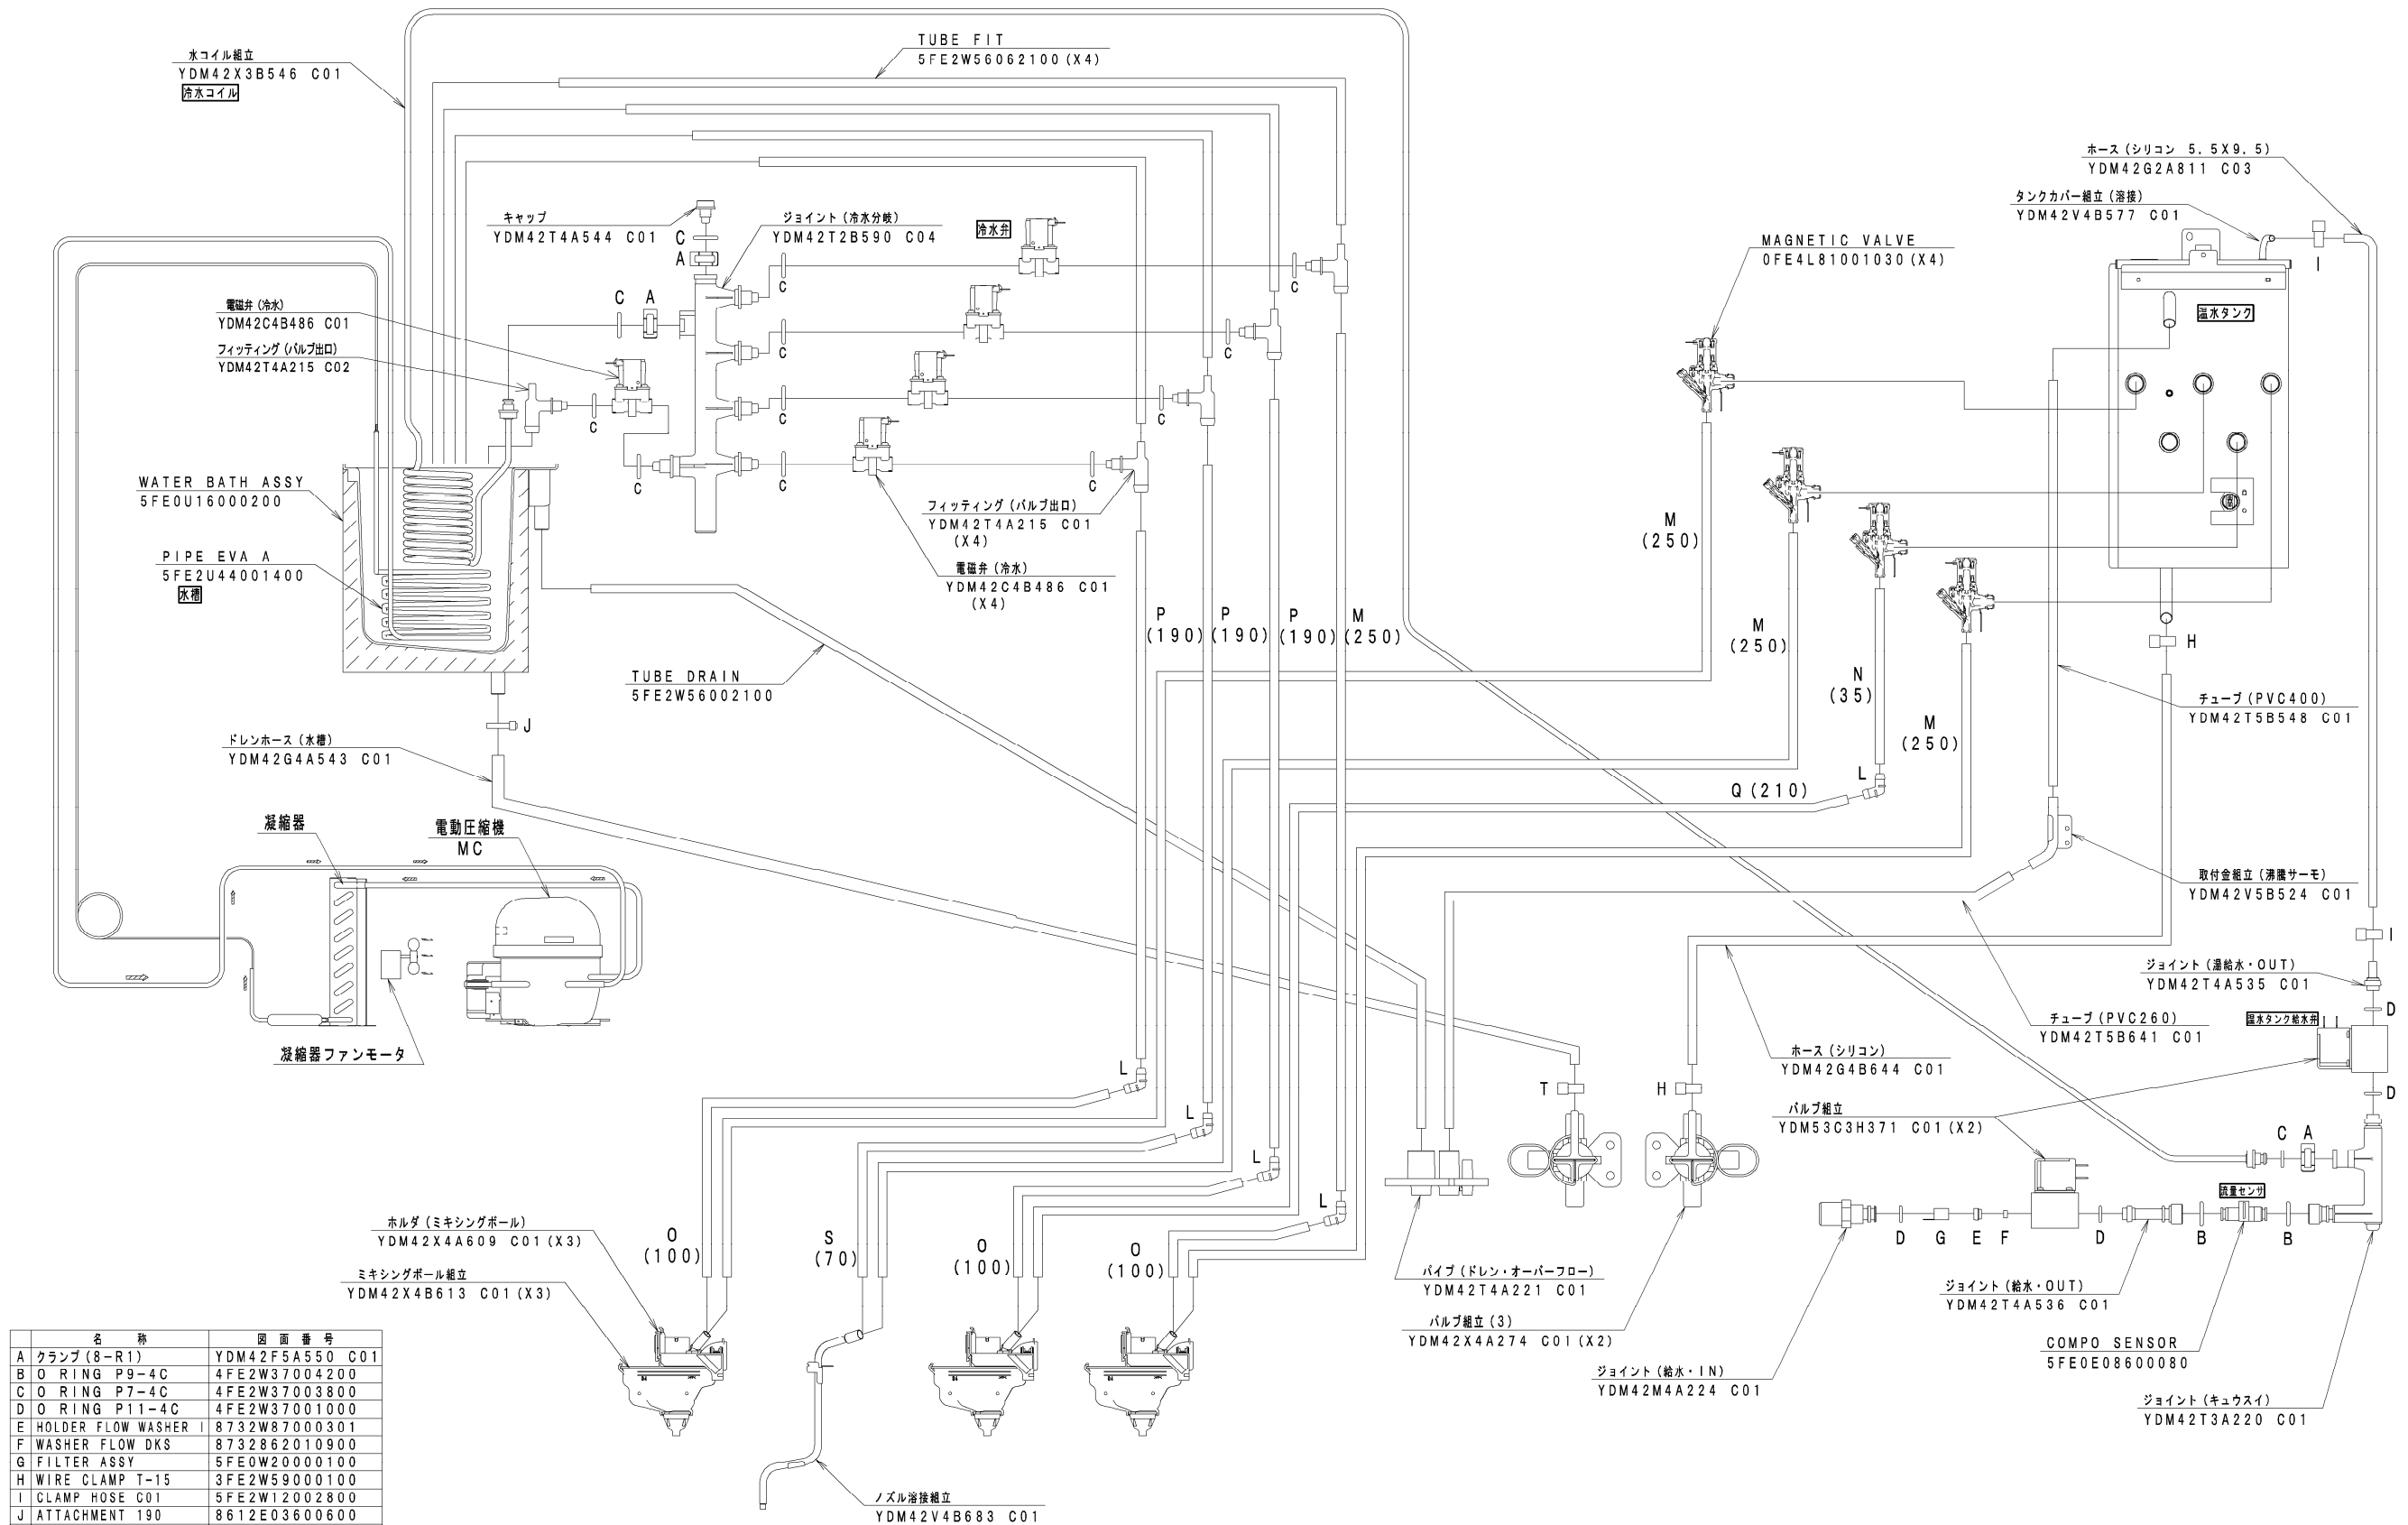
水コイル組立
YDM42X3B546 C01
冷水コイル

TUBE FIT
5FE2W56062100(X4)

キャップ
YDM42T4A544 C01

ジョイント(冷水分岐)
YDM42T2B590 C04

冷水弁

電磁弁(冷水)
YDM42C4B486 C01

フィッティング(バルブ出口)
YDM42T4A215 C02

C A C A C C C C C C C C C

WATER BATH ASSY
5FE0U16000200

PIPE EVA A
5FE2U44001400
水槽

フィッティング(バルブ出口)
YDM42T4A215 C01
(X4)

電磁弁(冷水)
YDM42C4B486 C01
(X4)

TUBE DRAIN
5FE2W56002100

ドレンホース(水槽)
YDM42G4A543 C01

J

凝縮器

電動圧縮機
MC

凝縮器ファンモータ

P (190) P (190) P (190) M (250)

M (250)

M (250)

N (35)

M (250)

Q (210)

L L L L L

MAGNETIC VALVE
0FE4L81001030(X4)

ホース(シリコン 5.5X9.5)
YDM42G2A811 C03

タンクカバー組立(溶接)
YDM42V4B577 C01

I

温水タンク

H

チューブ(PVC400)
YDM42T5B548 C01

取付金組立(沸騰サーモ)
YDM42V5B524 C01

I

ジョイント(湯給水・OUT)
YDM42T4A535 C01

D

温水タンク給水弁

D

チューブ(PVC260)
YDM42T5B641 C01

ホース(シリコン)
YDM42G4B644 C01

バルブ組立
YDM53C3H371 C01(X2)

C A

流量センサ

D G E F D B B

T

H

ホルダ(ミキシングボール)
YDM42X4A609 C01(X3)

ミキシングボール組立
YDM42X4B613 C01(X3)

O (100)

S (70)

O (100)

O (100)

パイプ(ドレン・オーバーフロー)
YDM42T4A221 C01

バルブ組立(3)
YDM42X4A274 C01(X2)

ジョイント(給水・OUT)
YDM42T4A536 C01

COMPO SENSOR
5FE0E08600080

ジョイント(給水・IN)
YDM42M4A224 C01

ジョイント(キュウスイ)
YDM42T3A220 C01

ノズル溶接組立
YDM42V4B683 C01

| | 名 称 | 図 面 番 号 |
|---|---|---|
| A | クランプ(8-R1) | YDM42F5A550 C01 |
| B | O RING P9-4C | 4FE2W37004200 |
| C | O RING P7-4C | 4FE2W37003800 |
| D | O RING P11-4C | 4FE2W37001000 |
| E | HOLDER FLOW WASHER I | 8732W87000301 |
| F | WASHER FLOW DKS | 8732862010900 |
| G | FILTER ASSY | 5FE0W20000100 |
| H | WIRE CLAMP T-15 | 3FE2W59000100 |
| I | CLAMP HOSE C01 | 5FE2W12002800 |
| J | ATTACHMENT 190 | 8612E03600600 |